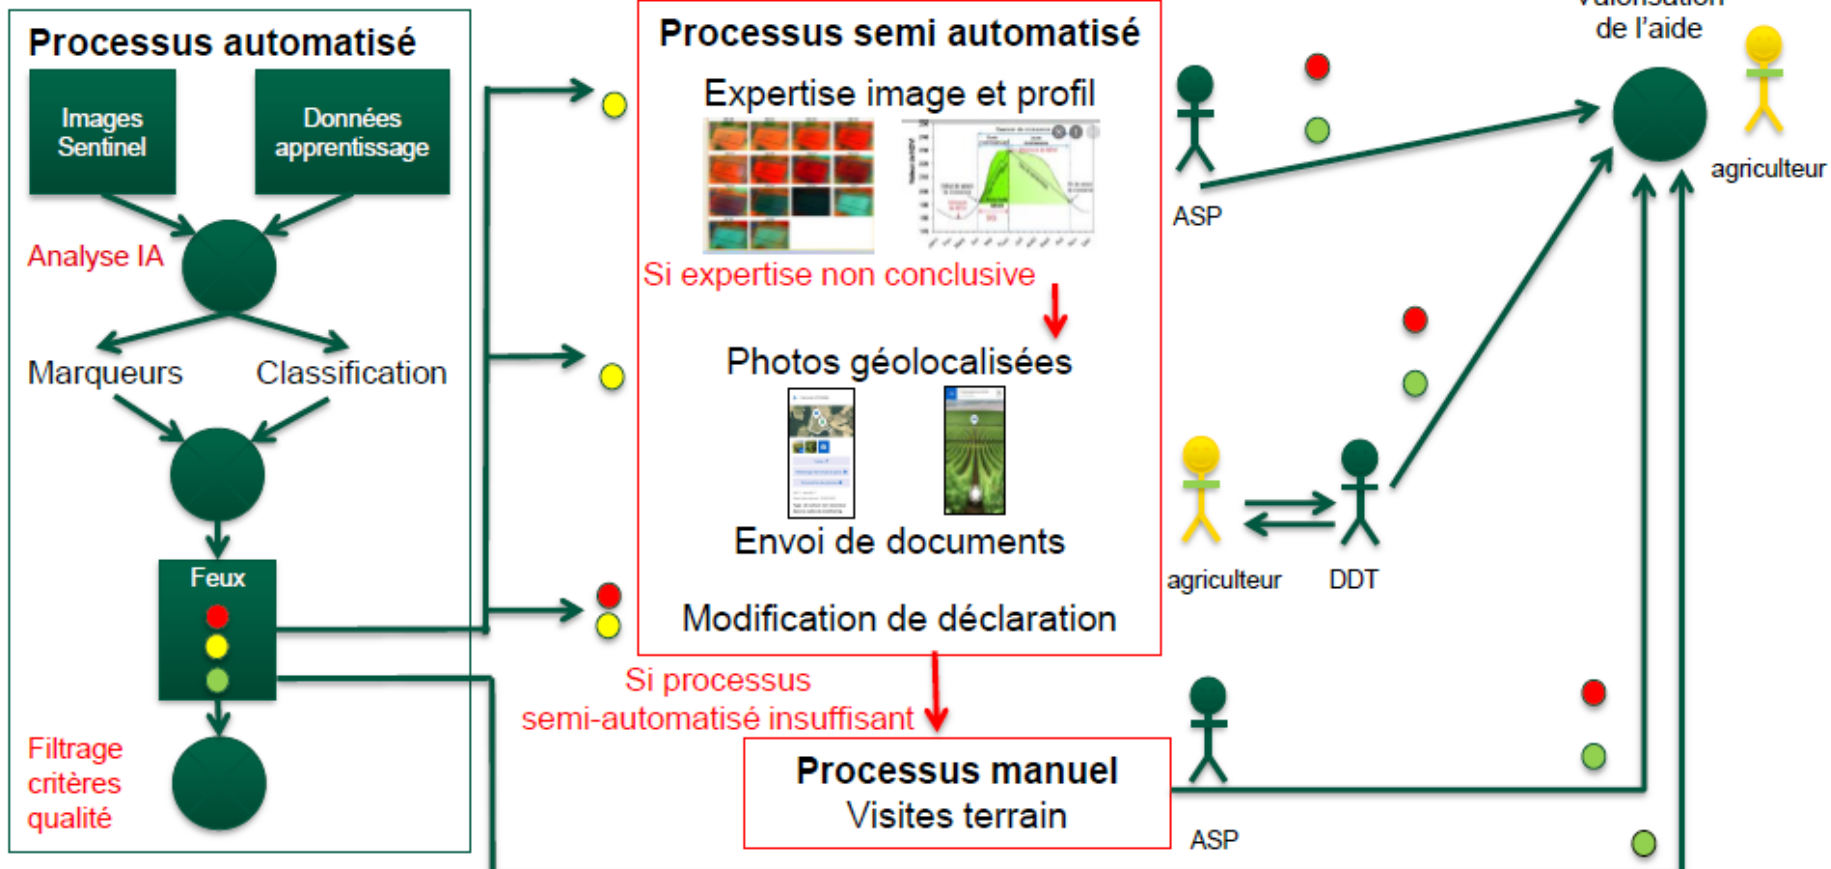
Processus automatisé

Images Sentinel

Données apprentissage

Analyse IA

Marqueurs

Classification

Feux

Filtrage critères qualité

Processus semi automatisé

Expertise image et profil

Si expertise non conclusive

Photos géolocalisées

Envoi de documents

Modification de déclaration

Si processus semi-automatisé insuffisant

Processus manuel
Visites terrain

ASP

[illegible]
de l'aide

agriculteur

agriculteur

DDT

ASP